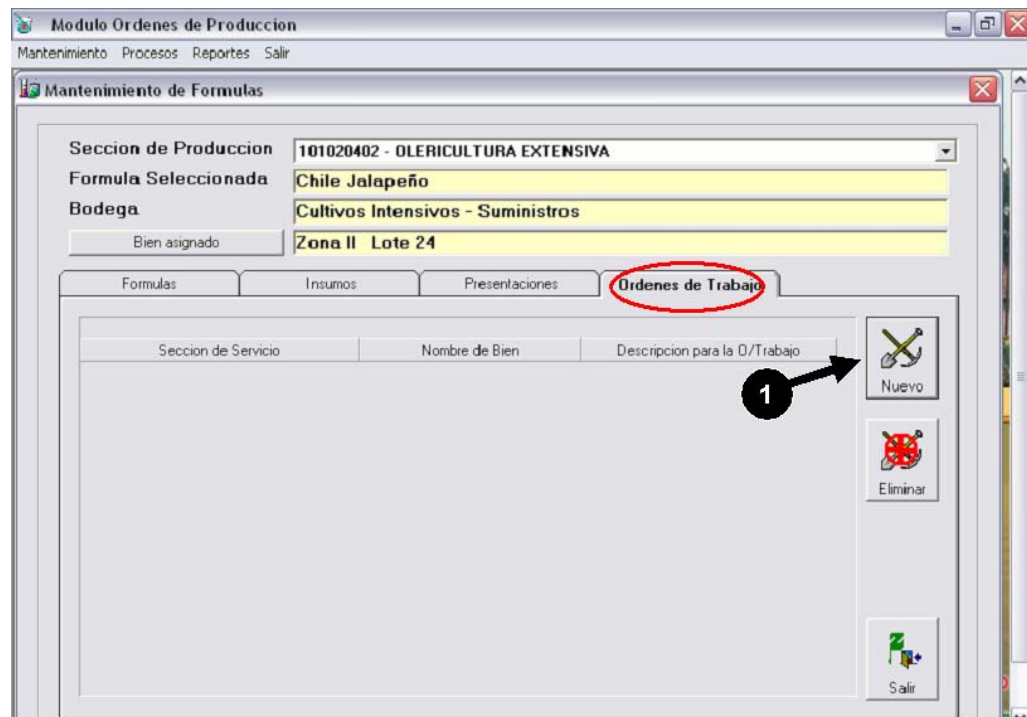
Modulo Ordenes de Produccion

Mantenimiento Procesos Reportes Salir

Mantenimiento de Formulas

Seccion de Produccion 101020402 - OLERICULTURA EXTENSIVA

Formula Seleccionada Chile Jalapeño

Bodega Cultivos Intensivos - Suministros

Bien asignado Zona II Lote 24

Formulas Insumos Presentaciones Ordenes de Trabajo

| Seccion de Servicio | Nombre de Bien | Descripcion para la O/Trabajo |
|---|---|---|

1

Nuevo

Eliminar

Salir